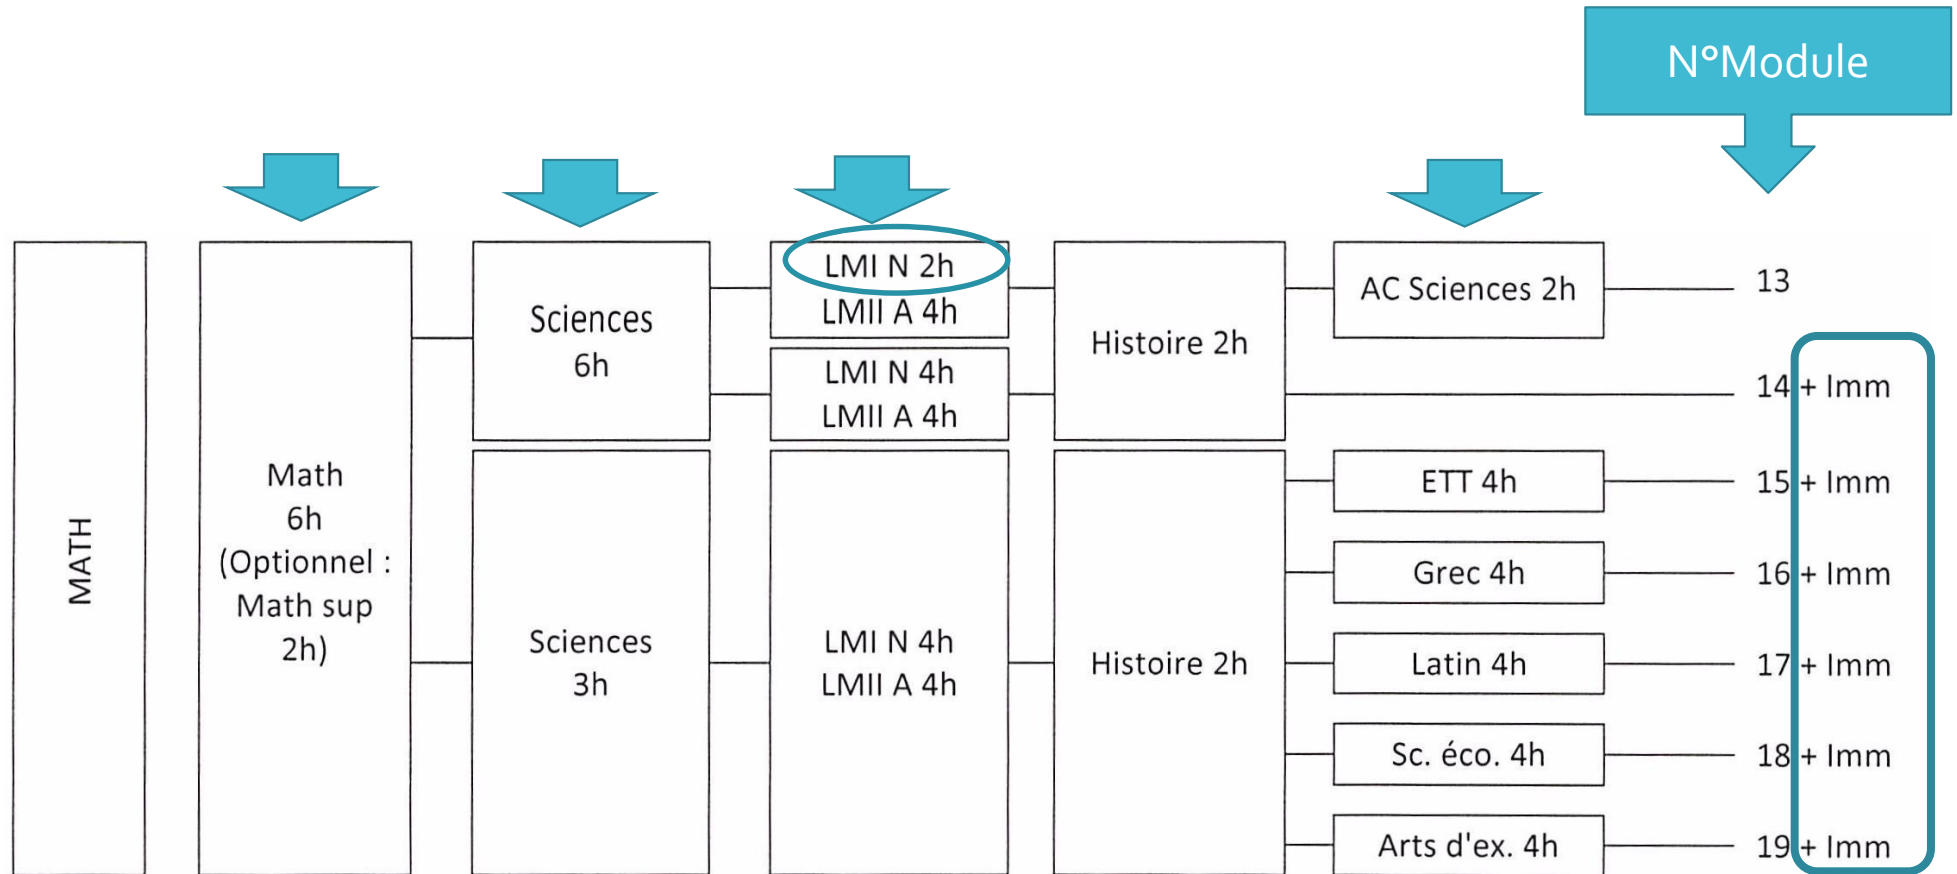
N°Module

MATH

Math
6h
(Optionnel :
Math sup
2h)

Sciences
6h

LMI N 2h
LMII A 4h

LMI N 4h
LMII A 4h

Histoire 2h

AC Sciences 2h

13

14 + Imm

Sciences
3h

LMI N 4h
LMII A 4h

Histoire 2h

ETT 4h

15 + Imm

Grec 4h

16 + Imm

Latin 4h

17 + Imm

Sc. éco. 4h

18 + Imm

Arts d'ex. 4h

19 + Imm